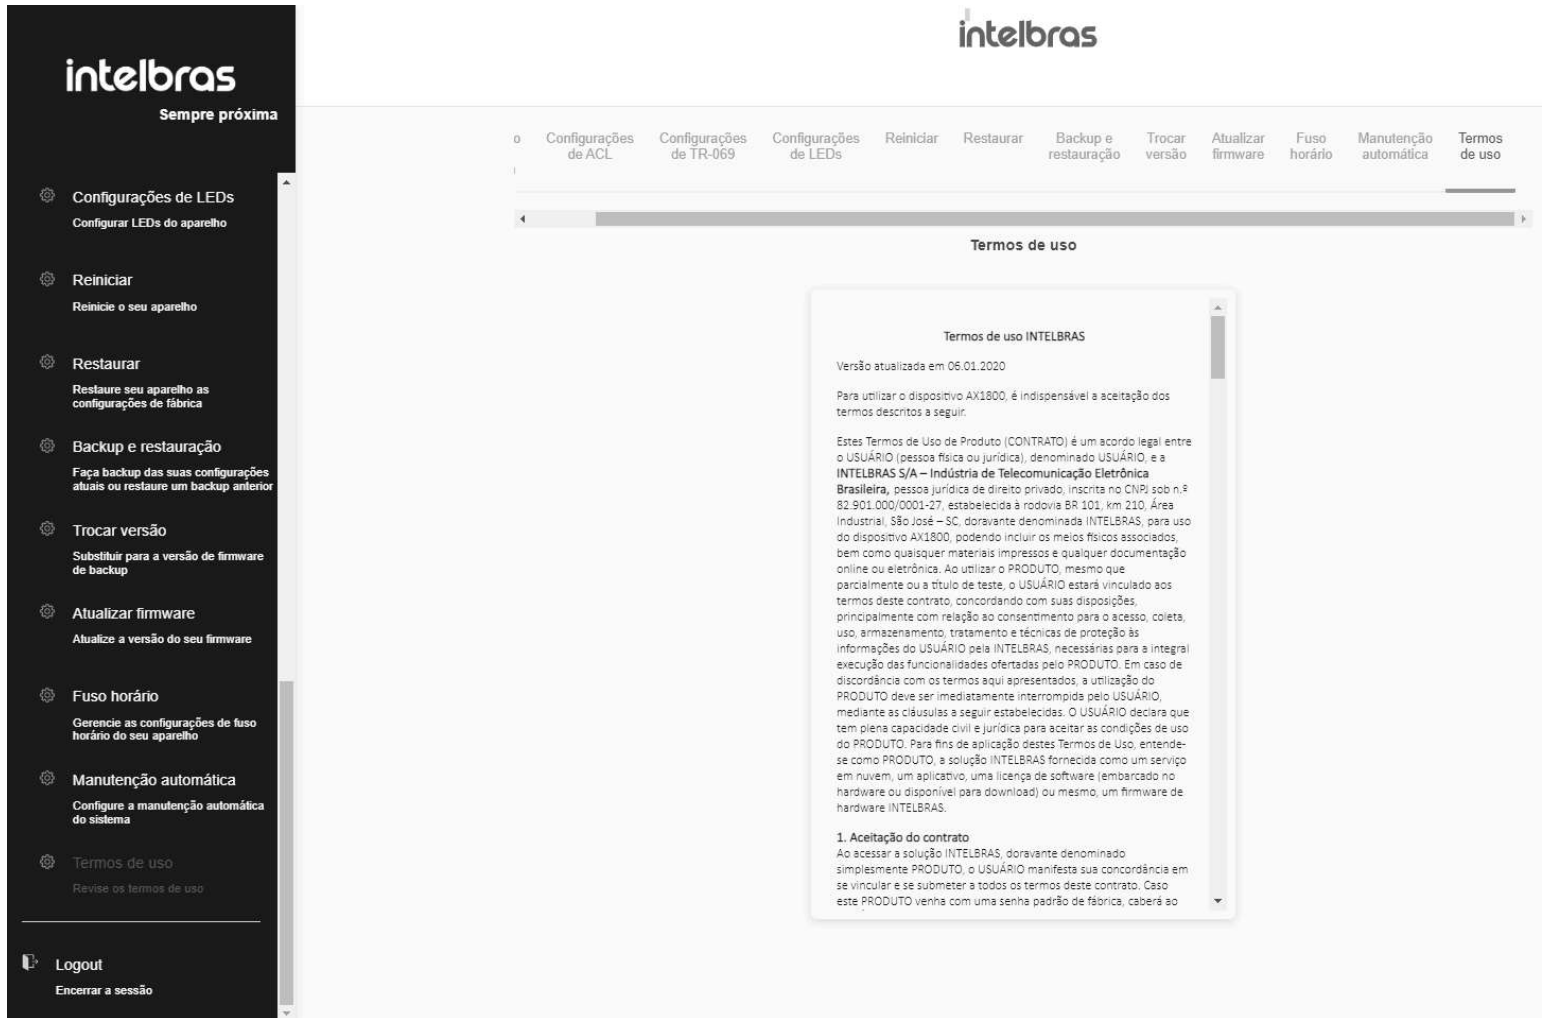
intelbras
Sempre próxima

Configurações de LEDs
Configurar LEDs do aparelho

Reiniciar
Reinicie o seu aparelho

Restaurar
Restaure seu aparelho as configurações de fábrica

Backup e restauração
Faça backup das suas configurações atuais ou restaure um backup anterior

Trocar versão
Substituir para a versão de firmware de backup

Atualizar firmware
Atualize a versão do seu firmware

Fuso horário
Gerencie as configurações de fuso horário do seu aparelho

Manutenção automática
Configure a manutenção automática do sistema

Termos de uso
Revise os termos de uso

Logout
Encerrar a sessão

intelbras

o Configurações de ACL | Configurações de TR-069 | Configurações de LEDs | Reiniciar | Restaurar | Backup e restauração | Trocar versão | Atualizar firmware | Fuso horário | Manutenção automática | Termos de uso

Termos de uso

Termos de uso INTELBRAS

Versão atualizada em 06.01.2020

Para utilizar o dispositivo AX1800, é indispensável a aceitação dos termos descritos a seguir.

Estes Termos de Uso de Produto (CONTRATO) é um acordo legal entre o USUÁRIO (pessoa física ou jurídica), denominado USUÁRIO, e a **INTELBRAS S/A – Indústria de Telecomunicação Eletrônica Brasileira,** pessoa jurídica de direito privado, inscrita no CNPJ sob n.º 82.901.000/0001-27, estabelecida à rodovia BR 101, km 210, Área Industrial, São José – SC, doravante denominada INTELBRAS, para uso do dispositivo AX1800, podendo incluir os meios físicos associados, bem como quaisquer materiais impressos e qualquer documentação online ou eletrônica. Ao utilizar o PRODUTO, mesmo que parcialmente ou a título de teste, o USUÁRIO estará vinculado aos termos deste contrato, concordando com suas disposições, principalmente com relação ao consentimento para o acesso, coleta, uso, armazenamento, tratamento e técnicas de proteção às informações do USUÁRIO pela INTELBRAS, necessárias para a integral execução das funcionalidades ofertadas pelo PRODUTO. Em caso de discordância com os termos aqui apresentados, a utilização do PRODUTO deve ser imediatamente interrompida pelo USUÁRIO, mediante as cláusulas a seguir estabelecidas. O USUÁRIO declara que tem plena capacidade civil e jurídica para aceitar as condições de uso do PRODUTO. Para fins de aplicação destes Termos de Uso, entende-se como PRODUTO, a solução INTELBRAS fornecida como um serviço em nuvem, um aplicativo, uma licença de software (embarcado no hardware ou disponível para download) ou mesmo, um firmware de hardware INTELBRAS.

1. Aceitação do contrato
Ao acessar a solução INTELBRAS, doravante denominado simplesmente PRODUTO, o USUÁRIO manifesta sua concordância em se vincular e se submeter a todos os termos deste contrato. Caso este PRODUTO venha com uma senha padrão de fábrica, caberá ao